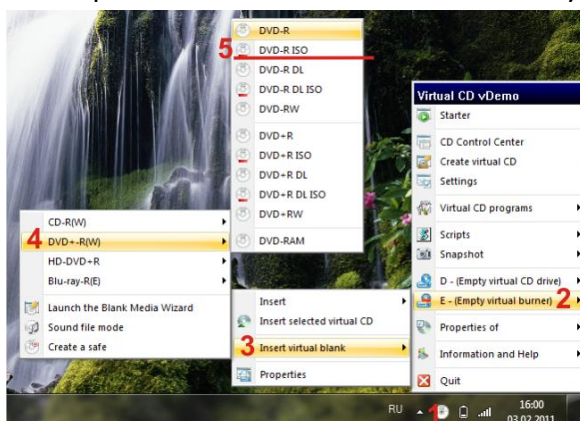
DVD-R
5 DVD-R ISO
DVD-R DL
DVD-R DL ISO
DVD-RW
DVD+R
DVD+R ISO
DVD+R DL
DVD+R DL ISO
DVD+RW
DVD-RAM

Virtual CD vDemo
Starter
CD Control Center
Create virtual CD
Settings
Virtual CD programs
Scripts
Snapshot
D - (Empty virtual CD drive)
E - (Empty virtual burner) 2
Properties of
Information and Help
Quit

CD-R(W)
4 DVD+-R(W)
HD-DVD+R
Blu-ray-R(E)
Launch the Blank Media Wizard
Sound file mode
Create a safe

Insert
Insert selected virtual CD
3 Insert virtual blank
Properties

RU 1 16:00
03.02.2011